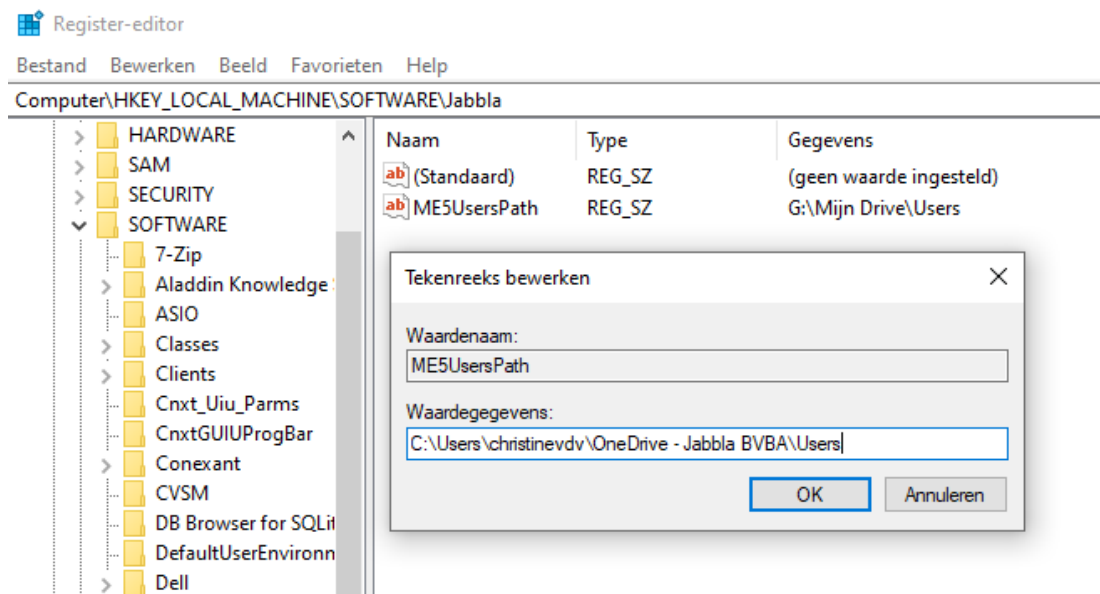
Register-editor

Bestand Bewerken Beeld Favorieten Help

Computer\HKEY_LOCAL_MACHINE\SOFTWARE\Jabbla

HARDWARE
SAM
SECURITY
SOFTWARE
7-Zip
Aladdin Knowledge
ASIO
Classes
Clients
Cnxt_Uiu_Parms
CnxtGUIUProgBar
Conexant
CVSM
DB Browser for SQLit
DefaultUserEnvironn
Dell

| Naam | Type | Gegevens |
|---|---|---|
| (Standaard) | REG_SZ | (geen waarde ingesteld) |
| ME5UsersPath | REG_SZ | G:\Mijn Drive\Users |

Tekenreeks bewerken

Waardenaam:
ME5UsersPath

Waardegegevens:
C:\Users\christinevdv\OneDrive - Jabbla BVBA\Users

OK Annuleren